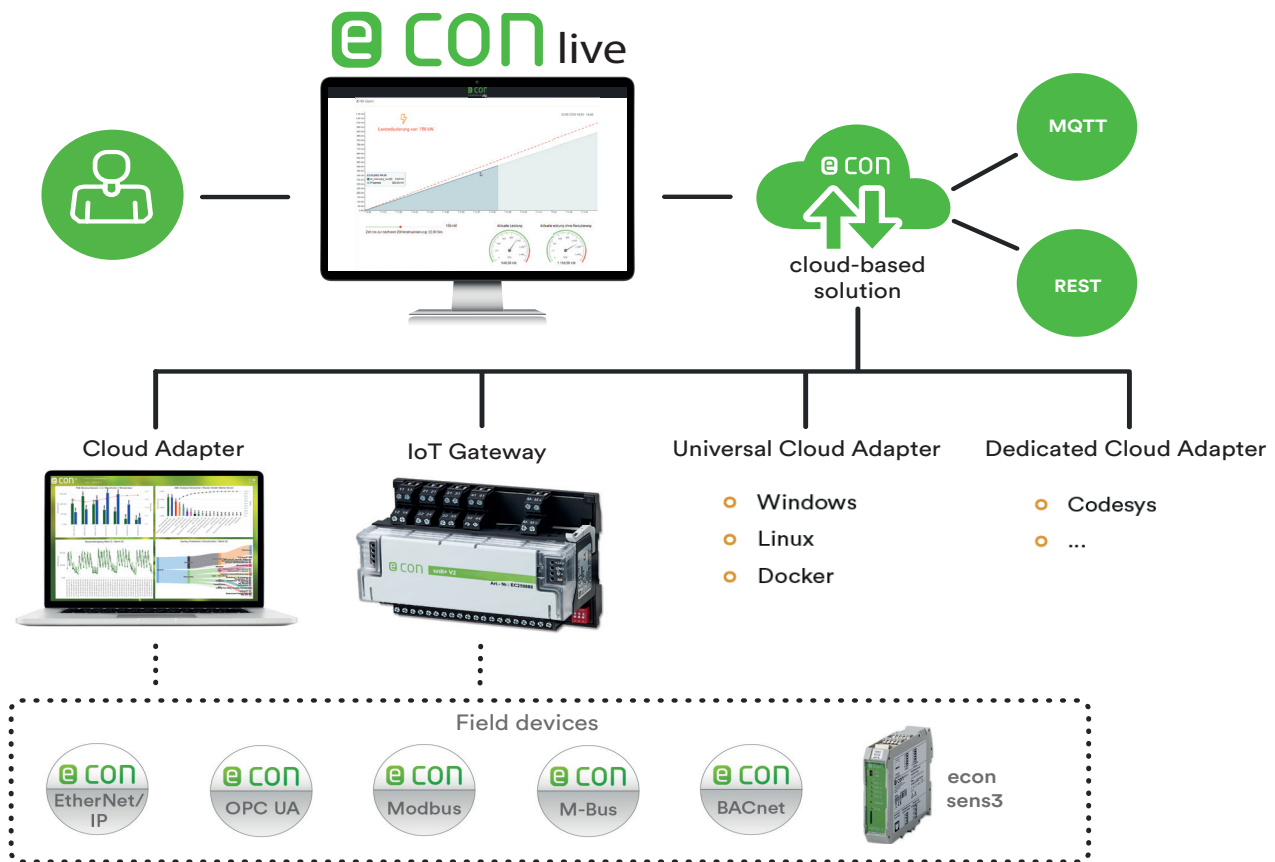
e con live

e con
cloud-based solution

MQTT

REST

Cloud Adapter

IoT Gateway

Universal Cloud Adapter
Windows
Linux
Docker

Dedicated Cloud Adapter
Codesys
...

e con

Field devices

e con EtherNet/IP

e con OPC UA

e con Modbus

e con M-Bus

e con BACnet

econ sens3